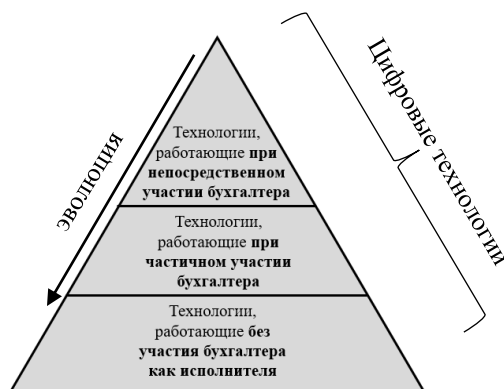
Цифровые технологии

эволюция

Технологии, работающие при непосредственном участии бухгалтера

Технологии, работающие при частичном участии бухгалтера

Технологии, работающие без участия бухгалтера как исполнителя